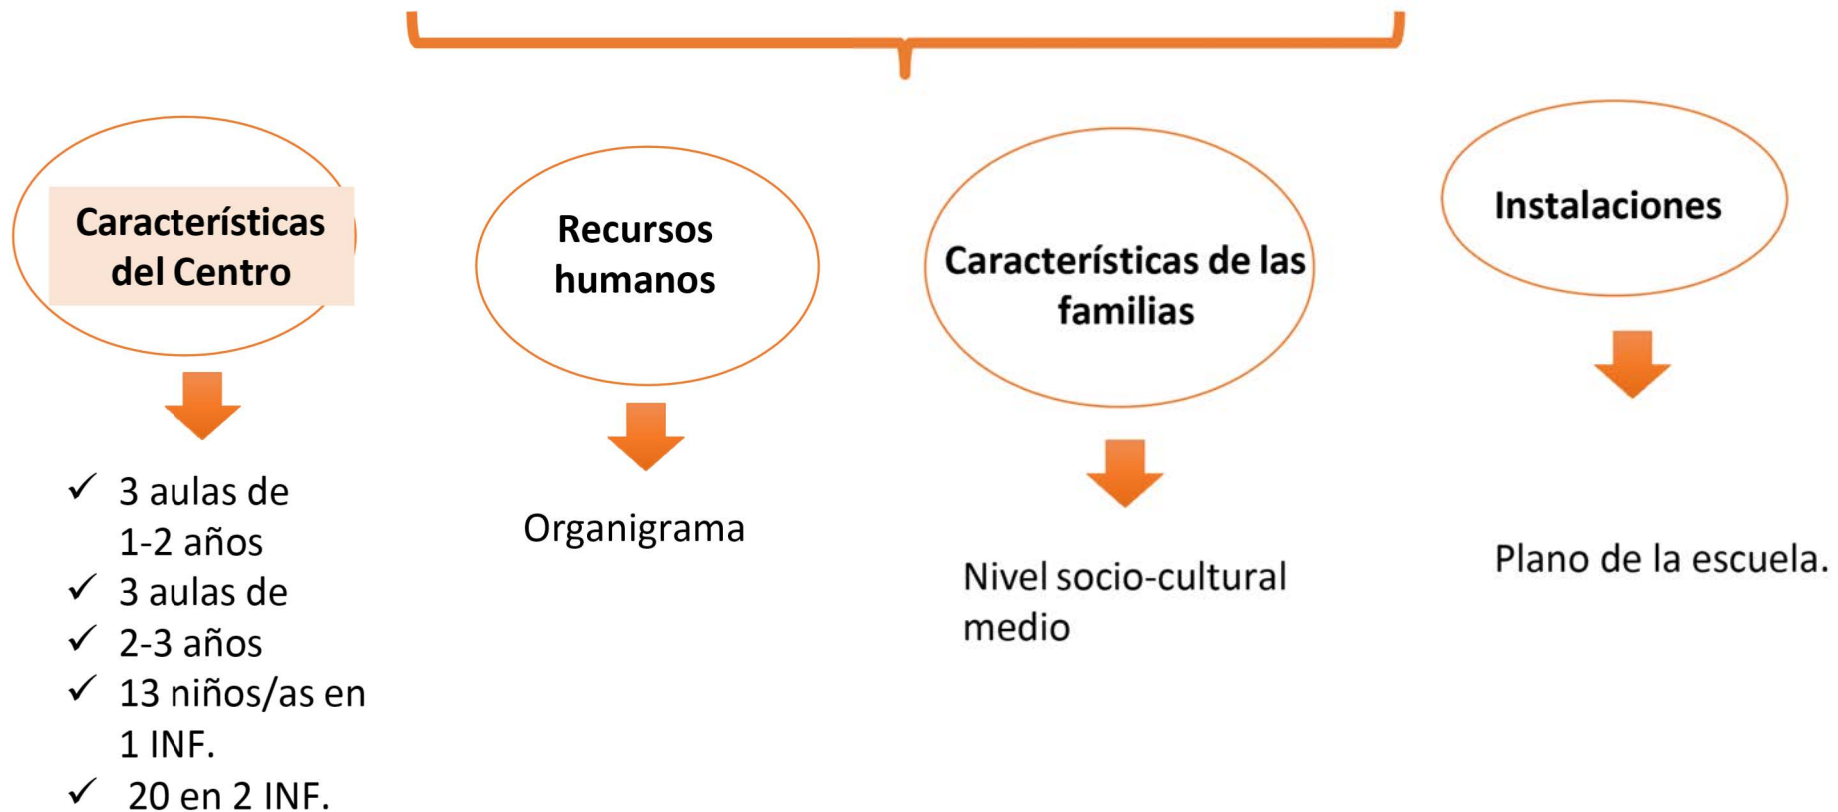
Características del Centro

✓ 3 aulas de 1-2 años
✓ 3 aulas de
✓ 2-3 años
✓ 13 niños/as en 1 INF.
✓ 20 en 2 INF.

Recursos humanos

Organigrama

Características de las familias

Nivel socio-cultural medio

Instalaciones

Plano de la escuela.